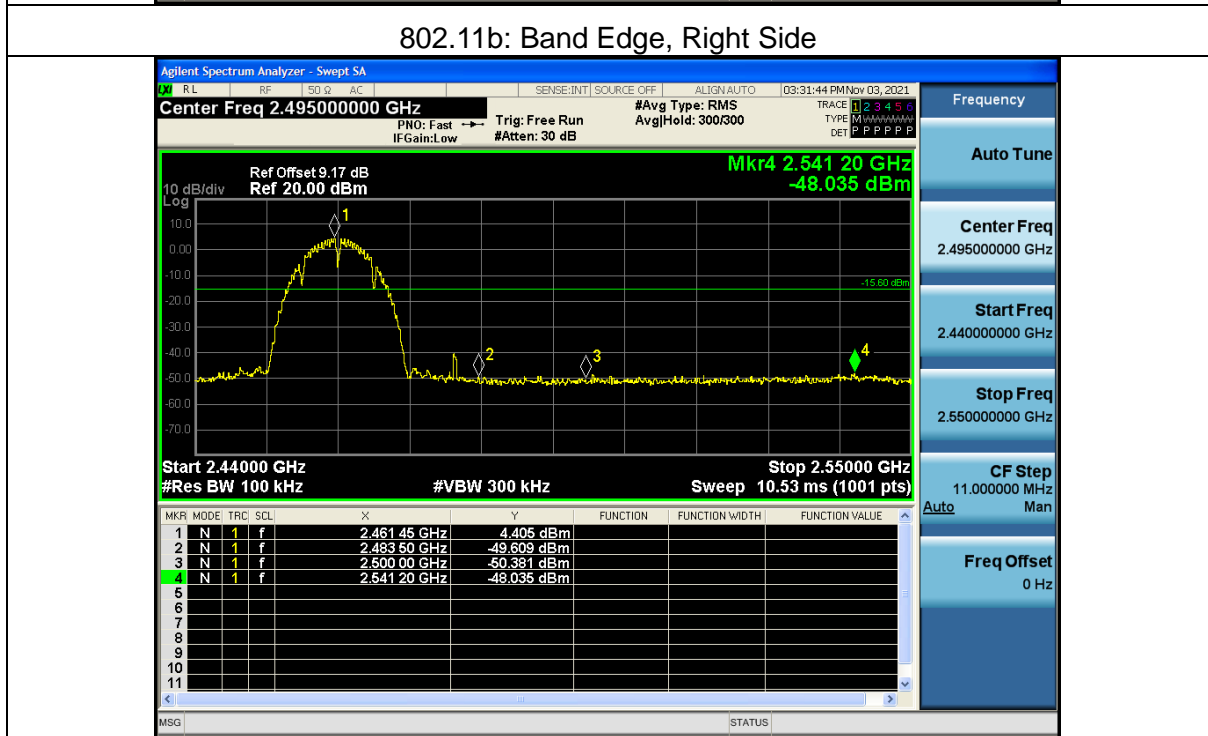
802.11b: Band Edge, Right Side

Agilent Spectrum Analyzer - Swept SA

RL RF 50 Ω AC SENSE:INT SOURCE OFF ALIGN AUTO 03:31:44 PM Nov 03, 2021

Center Freq 2.495000000 GHz

PNO: Fast IFGain:Low Trig: Free Run #Atten: 30 dB #Avg Type: RMS Avg|Hold: 300/300

TRACE 1 2 3 4 5 6
TYPE M W W W W W
DET P P P P P P

Frequency

Ref Offset 9.17 dB
10 dB/div Ref 20.00 dBm
Log

Mkr4 2.541 20 GHz
-48.035 dBm

10.0
0.00
-10.0
-20.0
-30.0
-40.0
-50.0
-60.0
-70.0

-15.60 dBm

1 2 3 4

Start 2.44000 GHz
#Res BW 100 kHz
#VBW 300 kHz
Stop 2.55000 GHz
Sweep 10.53 ms (1001 pts)

| MKR | MODE | TRC | SCL | X | Y | FUNCTION | FUNCTION WIDTH | FUNCTION VALUE |
|---|---|---|---|---|---|---|---|---|
| 1 | N | 1 | f | 2.461 45 GHz | 4.405 dBm | | | |
| 2 | N | 1 | f | 2.483 50 GHz | -49.609 dBm | | | |
| 3 | N | 1 | f | 2.500 00 GHz | -50.381 dBm | | | |
| 4 | N | 1 | f | 2.541 20 GHz | -48.035 dBm | | | |
| 5 | | | | | | | | |
| 6 | | | | | | | | |
| 7 | | | | | | | | |
| 8 | | | | | | | | |
| 9 | | | | | | | | |
| 10 | | | | | | | | |
| 11 | | | | | | | | |

Auto Tune

Center Freq
2.495000000 GHz

Start Freq
2.440000000 GHz

Stop Freq
2.550000000 GHz

CF Step
11.000000 MHz
Auto Man

Freq Offset
0 Hz

MSG STATUS